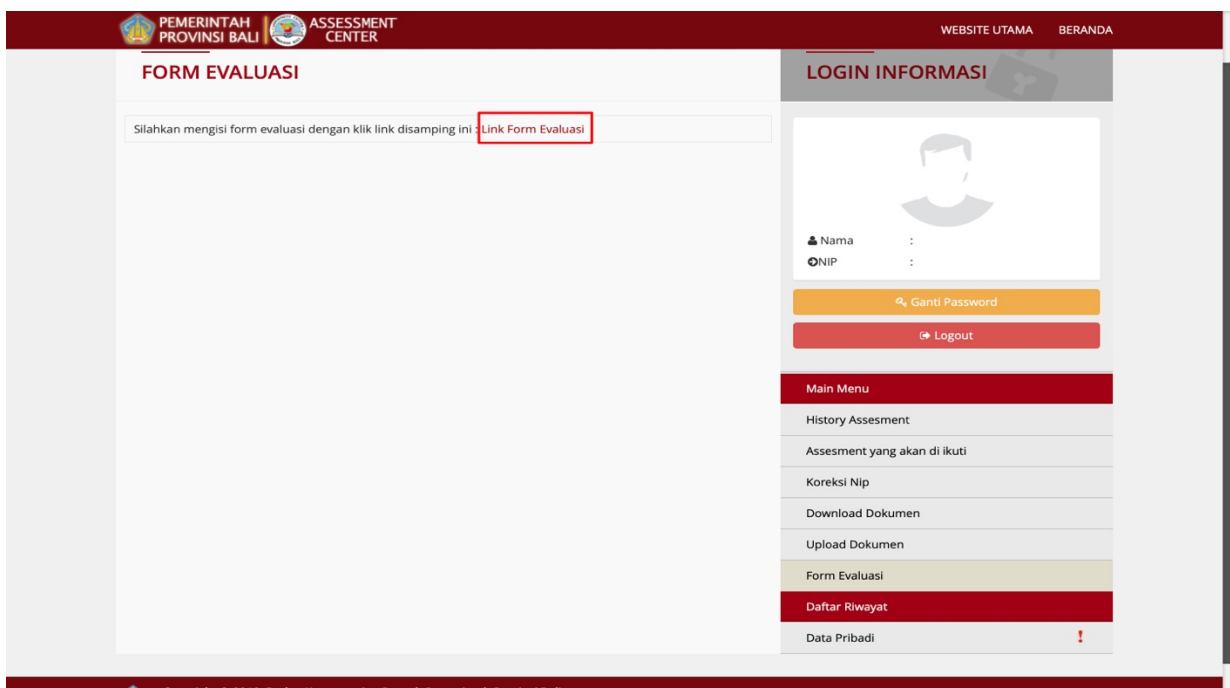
PEMERINTAH PROVINSI BALI
ASSESSMENT CENTER

WEBSITE UTAMA BERANDA

FORM EVALUASI

Silahkan mengisi form evaluasi dengan klik link disamping ini : Link Form Evaluasi

LOGIN INFORMASI

Nama :
NIP :

Ganti Password

Logout

Main Menu
History Assesment
Assesment yang akan di ikuti
Koreksi Nip
Download Dokumen
Upload Dokumen
Form Evaluasi
Daftar Riwayat
Data Pribadi !

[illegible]